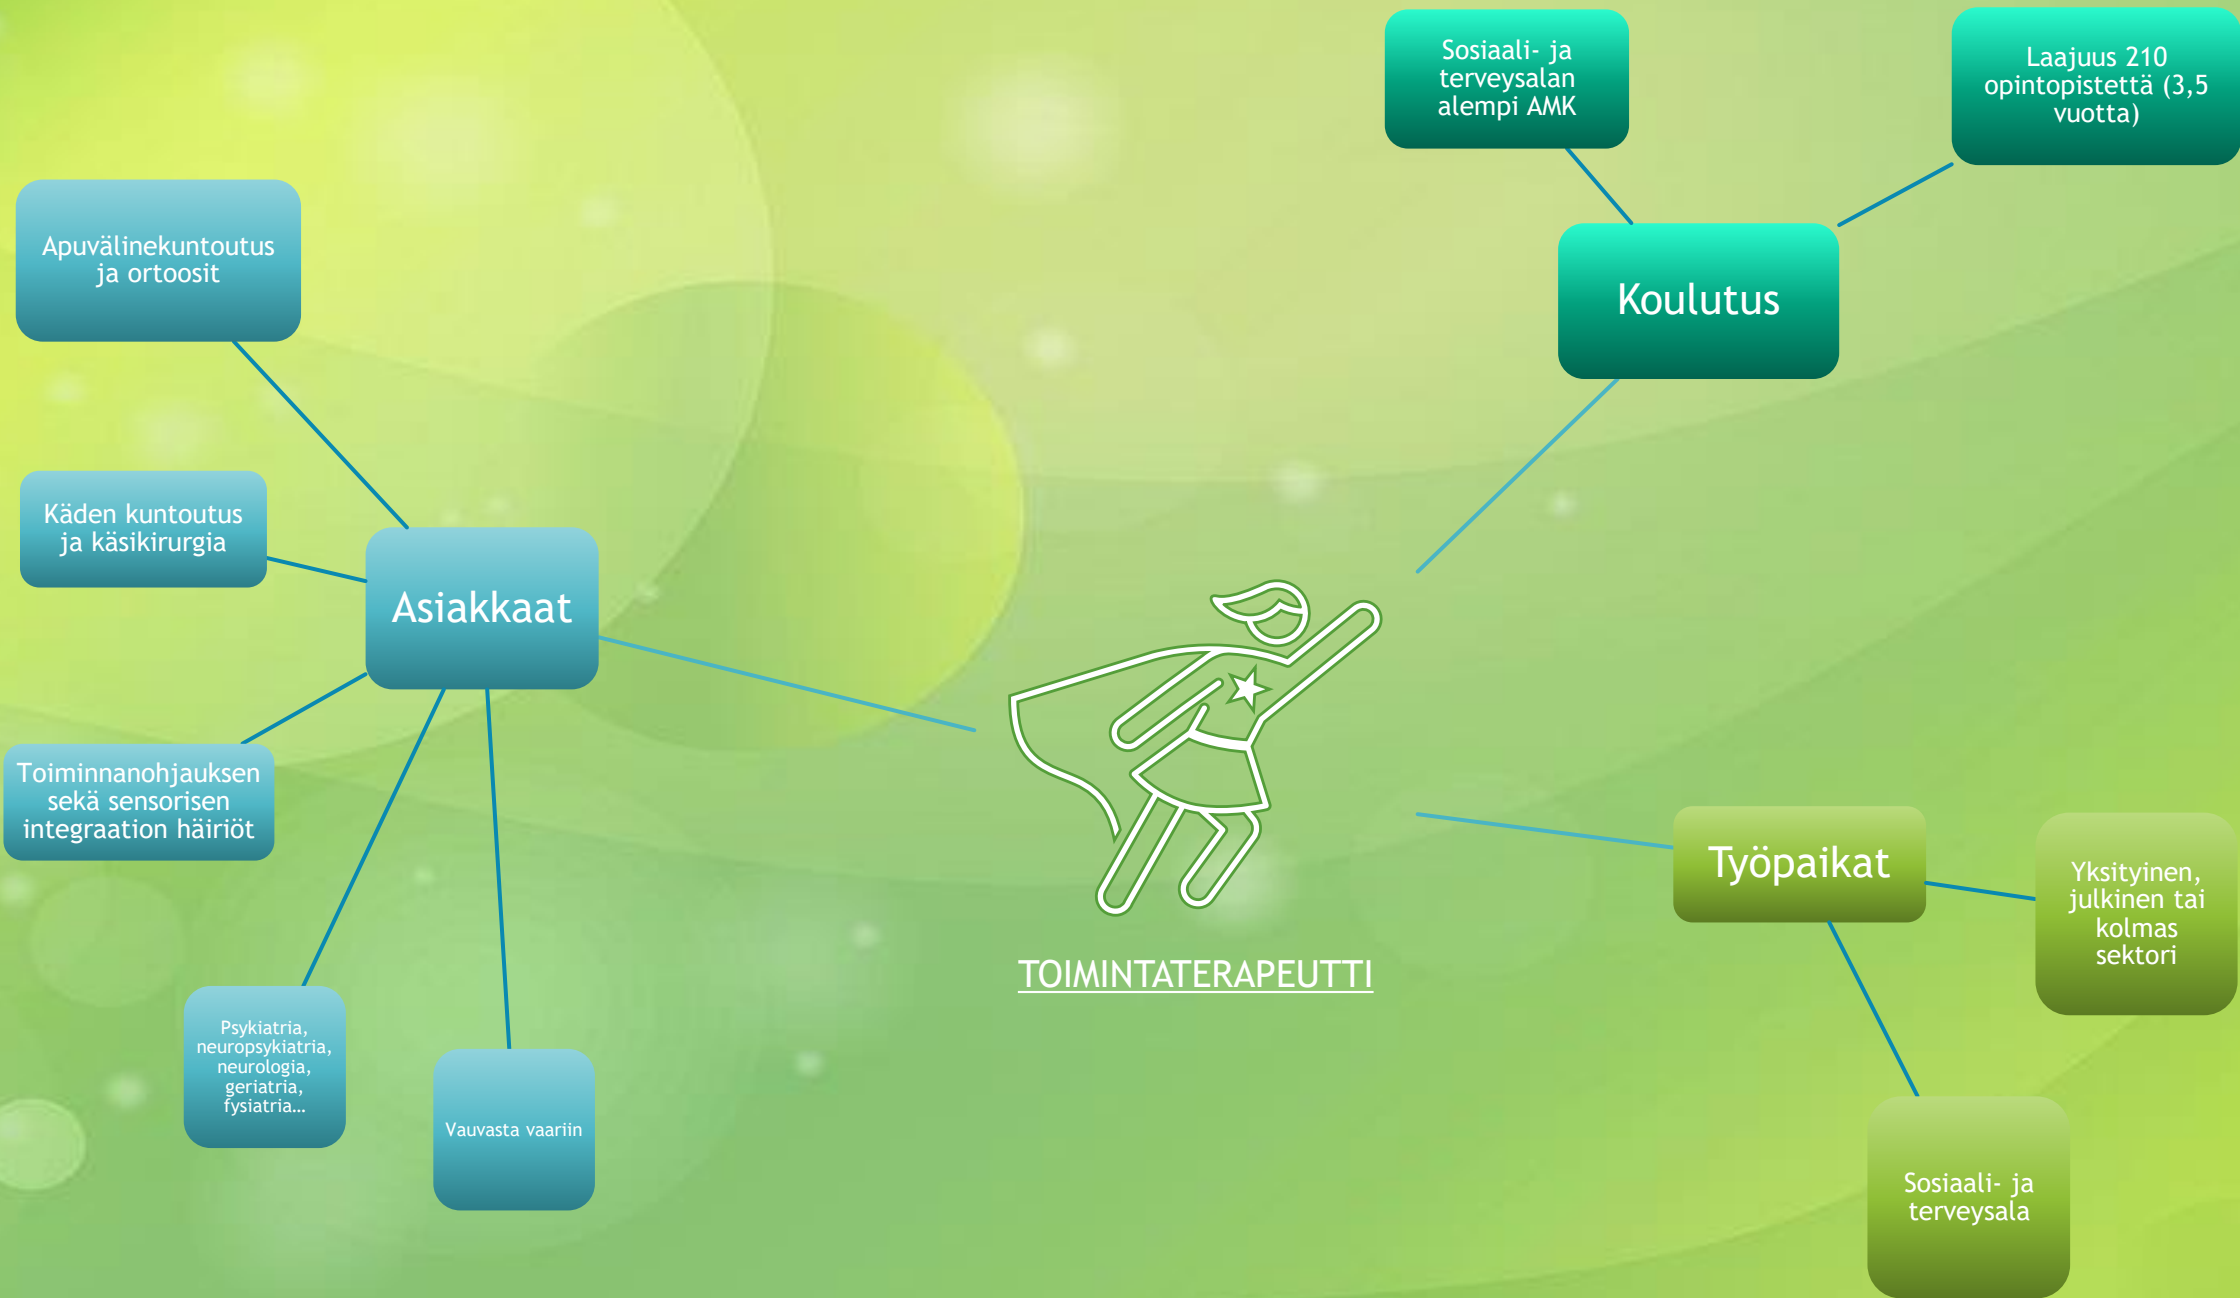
Sosiaali- ja terveysalan alempi AMK

Laajuus 210 opintopistettä (3,5 vuotta)

Koulutus

Apuvälinekuntoutus ja ortoosit

Käden kuntoutus ja käsikirurgia

Asiakkaat

Toiminnanohjauksen sekä sensorisen integraation häiriöt

Psykiatria, neuropsykiatria, neurologia, geriatria, fysiatria...

Vauvasta vaariin

TOIMINTATERAPEUTTI

Työpaikat

Yksityinen, julkinen tai kolmas sektori

Sosiaali- ja terveysala